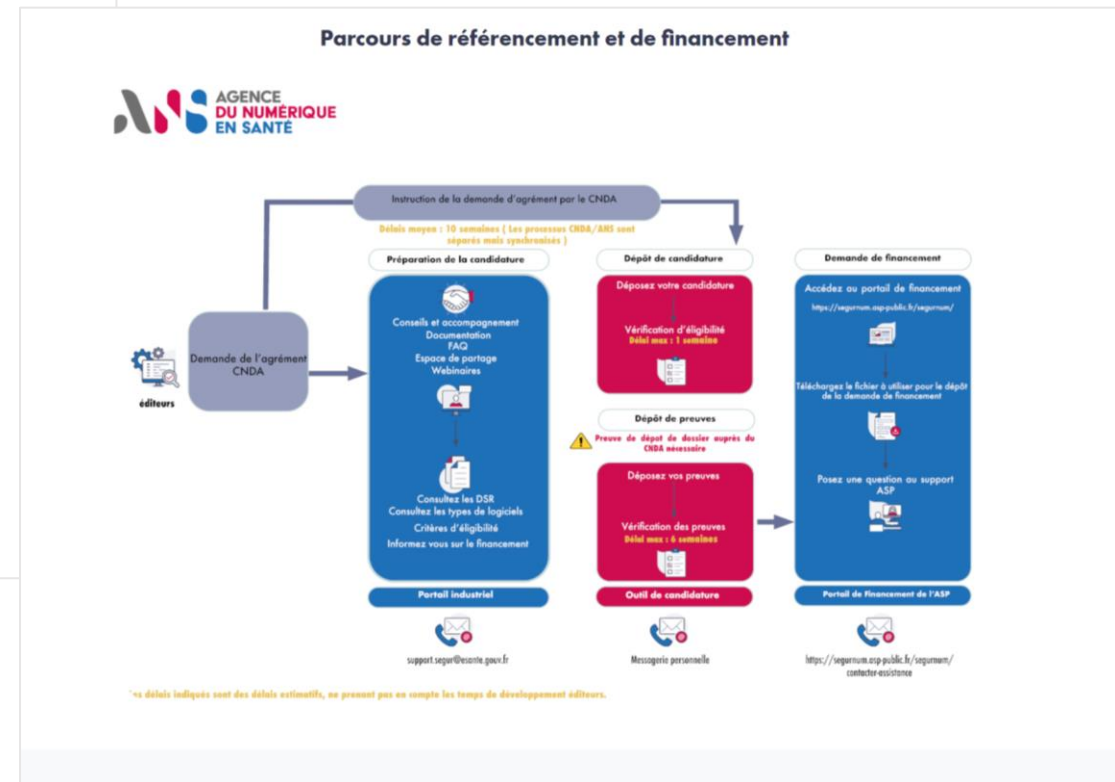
Parcours de référencement et de financement

AGENCE DU NUMÉRIQUE EN SANTÉ

Instruction de la demande d'agrément par le CNDA

Délais moyen : 10 semaines ( Les processus CNDA/ANS sont séparés mais synchronisés )

éditeurs

Demande de l'agrément CNDA

Préparation de la candidature

Conseils et accompagnement
Documentation
FAQ
Espace de partage
Webinaires

Consultez les DSR
Consultez les types de logiciels
Critères d'éligibilité
Informez vous sur le financement

Portail industriel

support.segur@esante.gouv.fr

Dépôt de candidature

Déposez votre candidature

Vérification d'éligibilité
Délai max : 1 semaine

Dépôt de preuves

Preuve de dépôt de dossier auprès du CNDA nécessaire

Déposez vos preuves

Vérification des preuves
Délai max : 6 semaines

Outil de candidature

Messagerie personnelle

Demande de financement

Accédez au portail de financement
https://segurnum.asp-public.fr/segurnum/

Téléchargez le fichier à utiliser pour le dépôt de la demande de financement

Posez une question au support ASP

Portail de financement de l'ASP

https://segurnum.asp-public.fr/segurnum/contacter-assistance

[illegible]s délais indiqués sont des délais estimatifs, ne prenant pas en compte les temps de développement éditeurs.